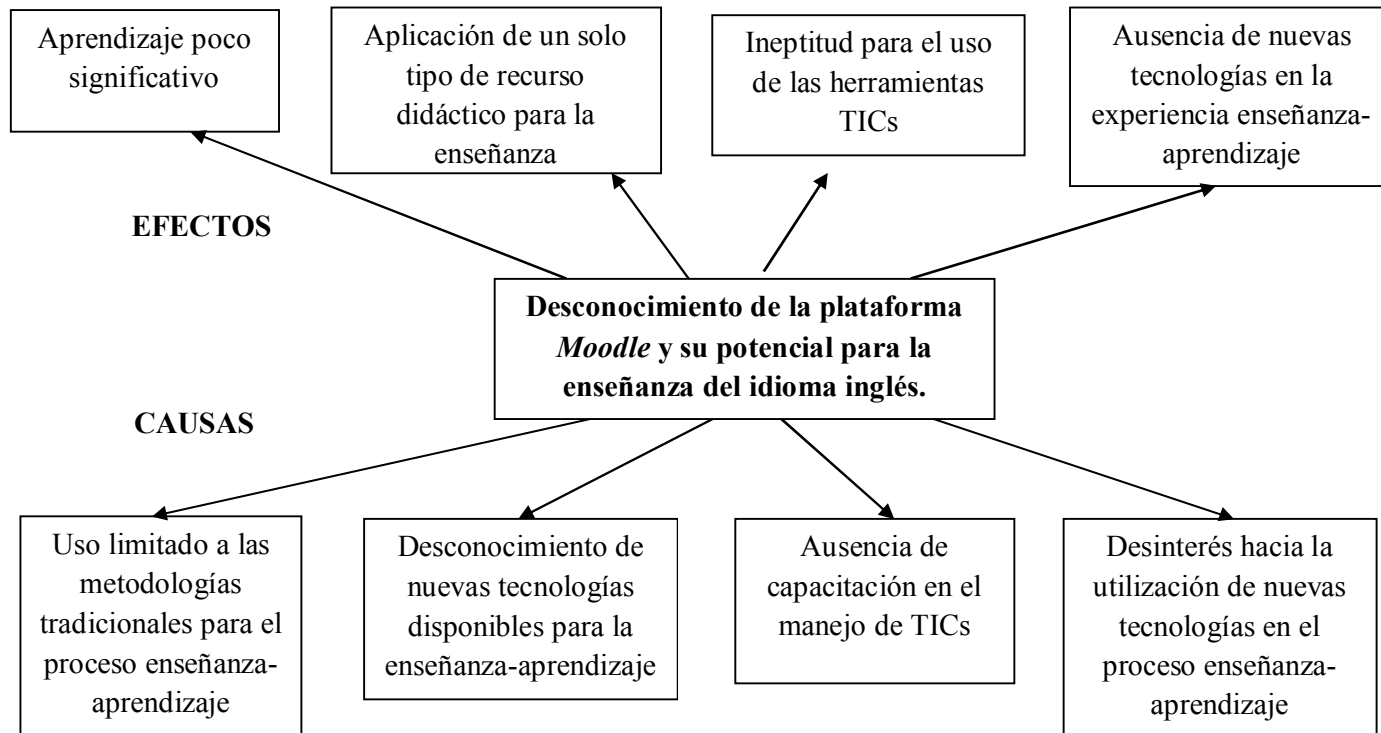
Aprendizaje poco significativo

Aplicación de un solo tipo de recurso didáctico para la enseñanza

Ineptitud para el uso de las herramientas TICs

Ausencia de nuevas tecnologías en la experiencia enseñanza-aprendizaje

**EFECTOS**

**Desconocimiento de la plataforma *Moodle* y su potencial para la enseñanza del idioma inglés.**

**CAUSAS**

Uso limitado a las metodologías tradicionales para el proceso enseñanza-aprendizaje

Desconocimiento de nuevas tecnologías disponibles para la enseñanza-aprendizaje

Ausencia de capacitación en el manejo de TICs

Desinterés hacia la utilización de nuevas tecnologías en el proceso enseñanza-aprendizaje